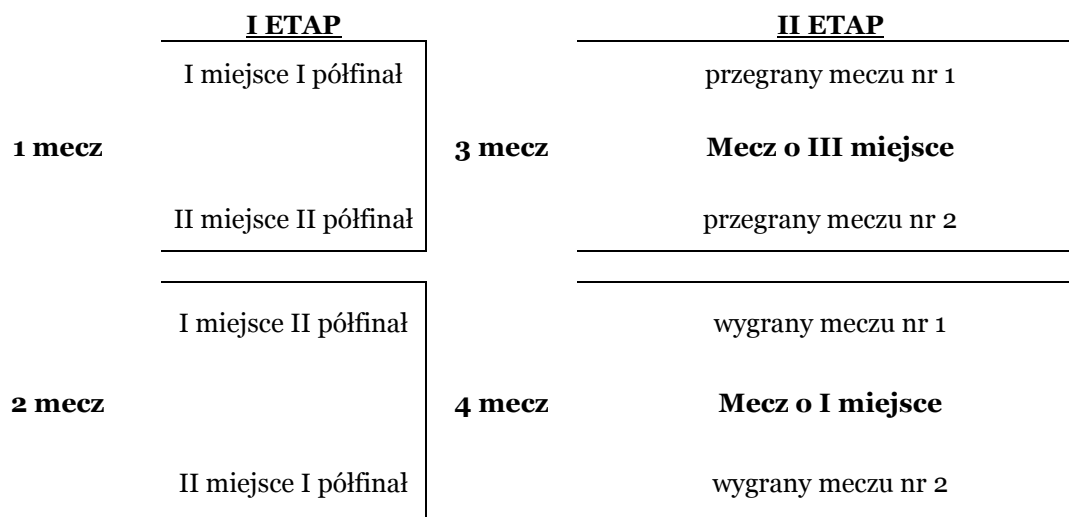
I ETAP

1 mecz

I miejsce I półfinał

II miejsce II półfinał

2 mecz

I miejsce II półfinał

II miejsce I półfinał

II ETAP

3 mecz

przegrany meczu nr 1

Mecz o III miejsce

przegrany meczu nr 2

4 mecz

wygrany meczu nr 1

Mecz o I miejsce

wygrany meczu nr 2